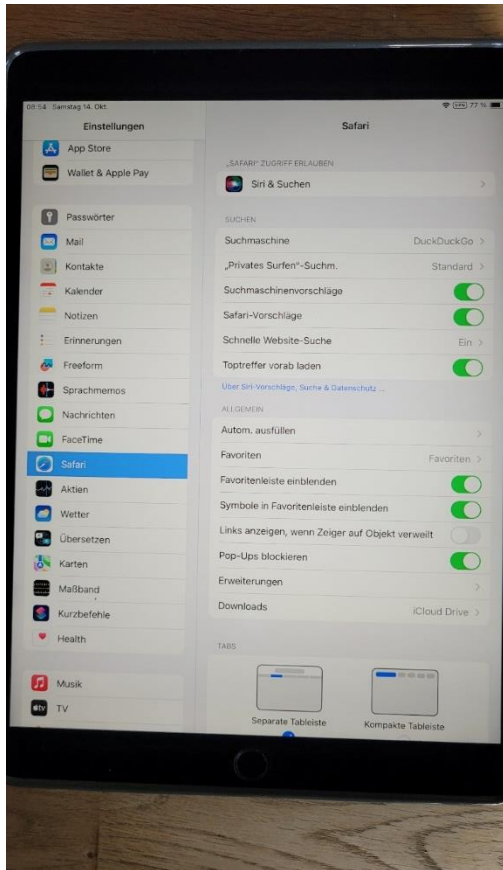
09:54 Samstag 14. Okt.
77 %

Einstellungen

App Store
Wallet & Apple Pay

Passwörter
Mail
Kontakte
Kalender
Notizen
Erinnerungen
Freeform
Sprachmemos
Nachrichten
FaceTime
Safari
Aktien
Wetter
Übersetzen
Karten
Maßband
Kurzbefehle
Health

Musik
TV

Safari

„SAFARI" ZUGRIFF ERLAUBEN
Siri & Suchen

SUCHEN
Suchmaschine DuckDuckGo
„Privates Surfen"-Suchm. Standard
Suchmaschinenvorschläge
Safari-Vorschläge
Schnelle Website-Suche Ein
Toptreffer vorab laden
Über Siri-Vorschläge, Suche & Datenschutz ...

ALLGEMEIN
Autom. ausfüllen
Favoriten Favoriten
Favoritenleiste einblenden
Symbole in Favoritenleiste einblenden
Links anzeigen, wenn Zeiger auf Objekt verweilt
Pop-Ups blockieren
Erweiterungen
Downloads iCloud Drive

TABS
Separate Tableiste
Kompakte Tableiste